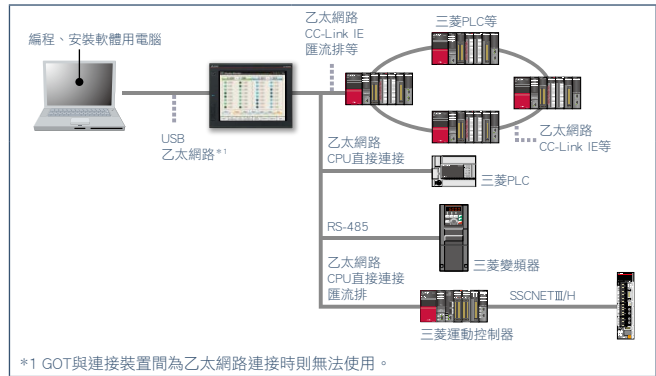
編程、安裝軟體用電腦

乙太網路
CC-Link IE
匯流排等

三菱PLC等

乙太網路
CC-Link IE等

USB
乙太網路*1

乙太網路
CPU直接連接

三菱PLC

RS-485

三菱變頻器

乙太網路
CPU直接連接
匯流排

SSCNETⅢ/H

三菱運動控制器

*1 GOT與連接裝置間為乙太網路連接時則無法使用。